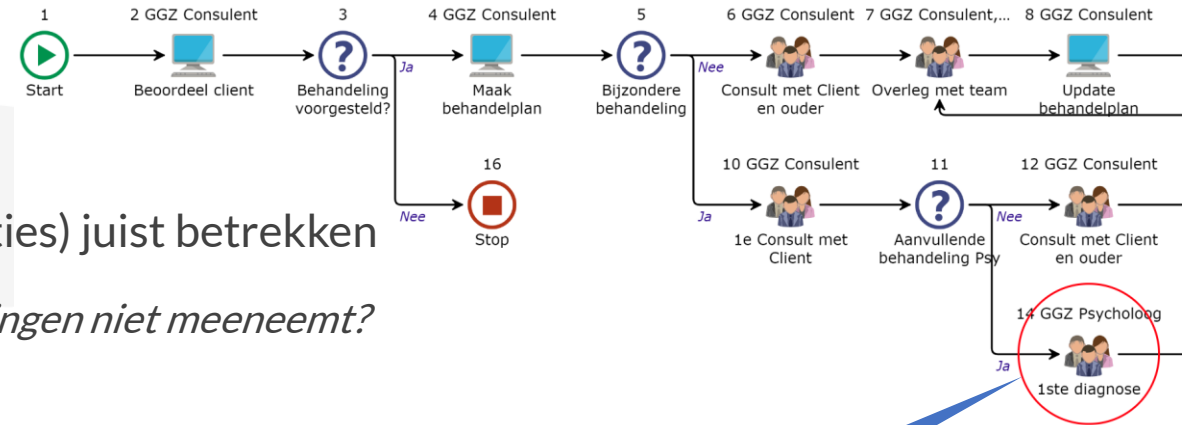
1
Start

2 GGZ Consulent
Beoordeel client

3
Behandeling voorgesteld?

Ja

4 GGZ Consulent
Maak behandelplan

5
Bijzondere behandeling

Nee

6 GGZ Consulent
Consult met Client en ouder

7 GGZ Consulent,...
Overleg met team

8 GGZ Consulent
Update behandelplan

Nee

16
Stop

Ja

10 GGZ Consulent
1e Consult met Client

11
Aanvullende behandeling Psy

Nee

12 GGZ Consulent
Consult met Client en ouder

Ja

14 GGZ Psycholoog
1ste diagnose

ties) juist betrekken

ingen niet meeneemt?